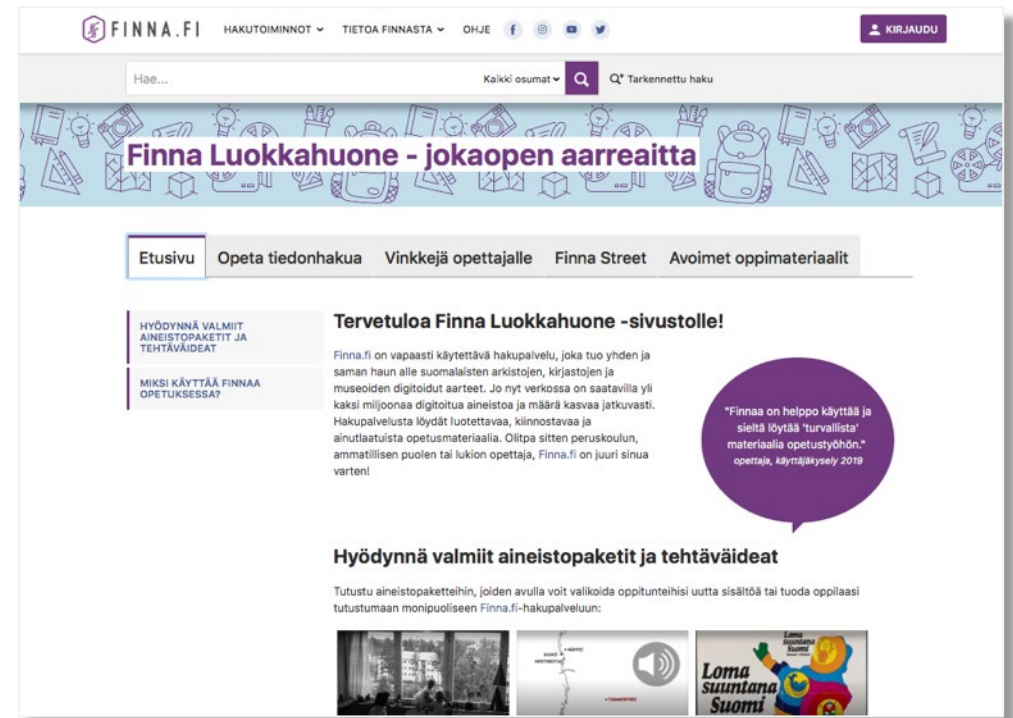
FINNA.FI HAKUTOIMINNOT TIETOA FINNASTA OHJE

KIRJAUDU

Hae...

Kaikki osumat

Tarkennettu haku

Finna Luokkahuone - jokaopen aarreaitta

Etusivu | Opeta tiedonhakua | Vinkkejä opettajalle | Finna Street | Avoimet oppimateriaalit

HYÖDYNNÄ VALMIIT AINEISTOPAKETIT JA TEHTÄVÄIDEAT

MIKSI KÄYTTÄÄ FINNAA OPETUKSESSA?

Tervetuloa Finna Luokkahuone -sivustolle!

Finna.fi on vapaasti käytettävä hakupalvelu, joka tuo yhden ja saman haun alle suomalaisten arkistojen, kirjastojen ja museoiden digitoidut aarteet. Jo nyt verkossa on saatavilla yli kaksi miljoonaa digitoitua aineistoa ja määrä kasvaa jatkuvasti. Hakupalvelusta löydät luotettavaa, kiinnostavaa ja ainutlaatuista opetusmateriaalia. Olitpa sitten peruskoulun, ammatillisen puolen tai lukion opettaja, Finna.fi on juuri sinua varten!

"Finnaa on helppo käyttää ja sieltä löytää 'turvallista' materiaalia opetustyöhön."
opettaja, käyttäjäkysely 2019

Hyödynnä valmiit aineistopaketit ja tehtäväideat

Tutustu aineistopaketteihin, joiden avulla voit valikoida oppitunteihisi uutta sisältöä tai tuoda oppilaasi tutustumaan monipuoliseen Finna.fi-hakupalveluun:

Loma suuntana Suomi

Loma suuntana Suomi